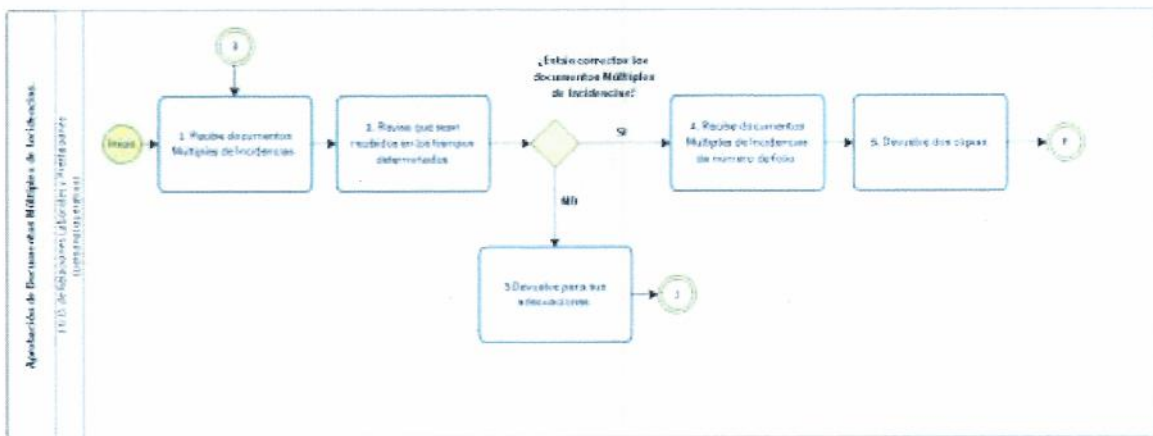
Aprobación de Documentos Múltiples de Incidencias

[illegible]

3

Inicio

1. Recibe documentos Múltiples de Incidencias

2. Revisa que sean recibidos en los tiempos determinados

¿Están correctos los documentos Múltiples de Incidencias?

SI

NO

4. Recibe documentos Múltiples de Incidencias de número de folio

5. Devuelve dos copias

F

3.Devuelve para sus adecuaciones

3